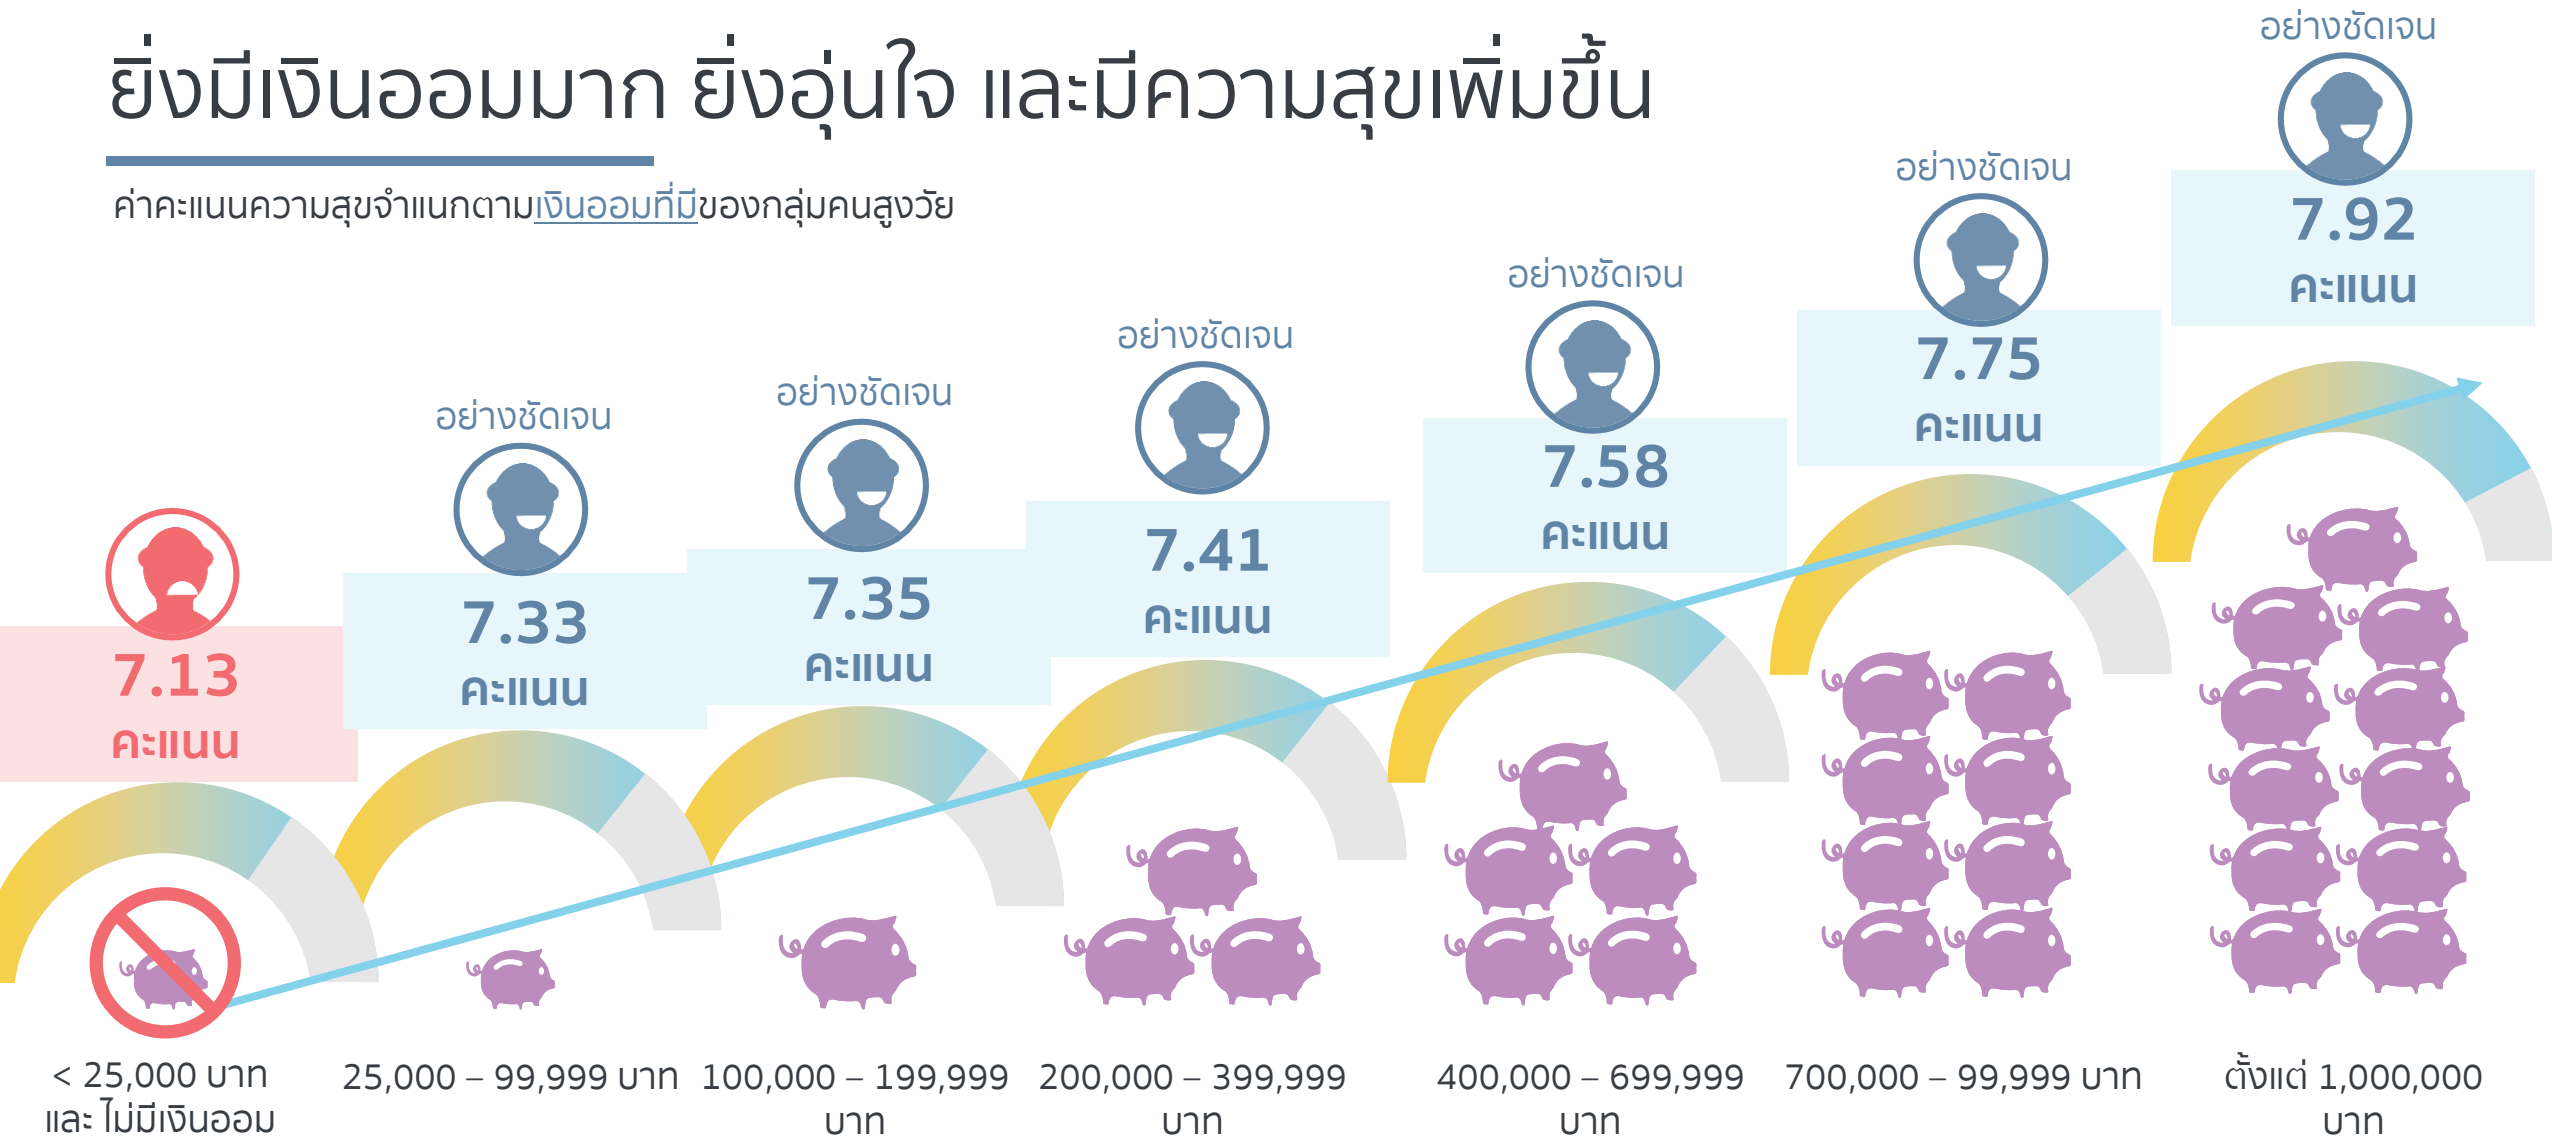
ยิ่งมีเงินออมมาก ยิ่งอุ่นใจ และมีความสุขเพิ่มขึ้น

ค่าคะแนนความสุขจำแนกตามเงินออมที่มีของกลุ่มคนสูงวัย

7.13 คะแนน

< 25,000 บาท และ ไม่มีเงินออม

อย่างชัดเจน
7.33 คะแนน

25,000 – 99,999 บาท

อย่างชัดเจน
7.35 คะแนน

100,000 – 199,999 บาท

อย่างชัดเจน
7.41 คะแนน

200,000 – 399,999 บาท

อย่างชัดเจน
7.58 คะแนน

400,000 – 699,999 บาท

อย่างชัดเจน
7.75 คะแนน

700,000 – 99,999 บาท

อย่างชัดเจน
7.92 คะแนน

ตั้งแต่ 1,000,000 บาท